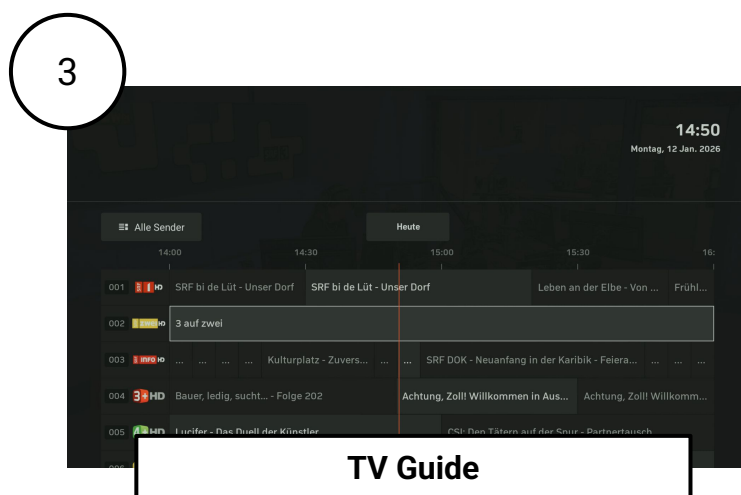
3

14:50
Montag, 12 Jan. 2026

Alle Sender
Heute

14:00
14:30
15:00
15:30
16:

001 SRF 1 HD SRF bi de Lüt - Unser Dorf
SRF bi de Lüt - Unser Dorf
Leben an der Elbe - Von ...
Frühl...

002 SRF zwei HD 3 auf zwei

003 SRF info HD ... ... ... ... Kulturplatz - Zuvers... ... ... SRF DOK - Neuanfang in der Karibik - Feiera... ... ... ...

004 3+HD Bauer, ledig, sucht... - Folge 202
Achtung, Zoll! Willkommen in Aus...
Achtung, Zoll! Willkomm...

005 4+HD Lucifer - Das Duell der Künstler
CSI: Den Tätern auf der Spur - Partnertausch

TV Guide